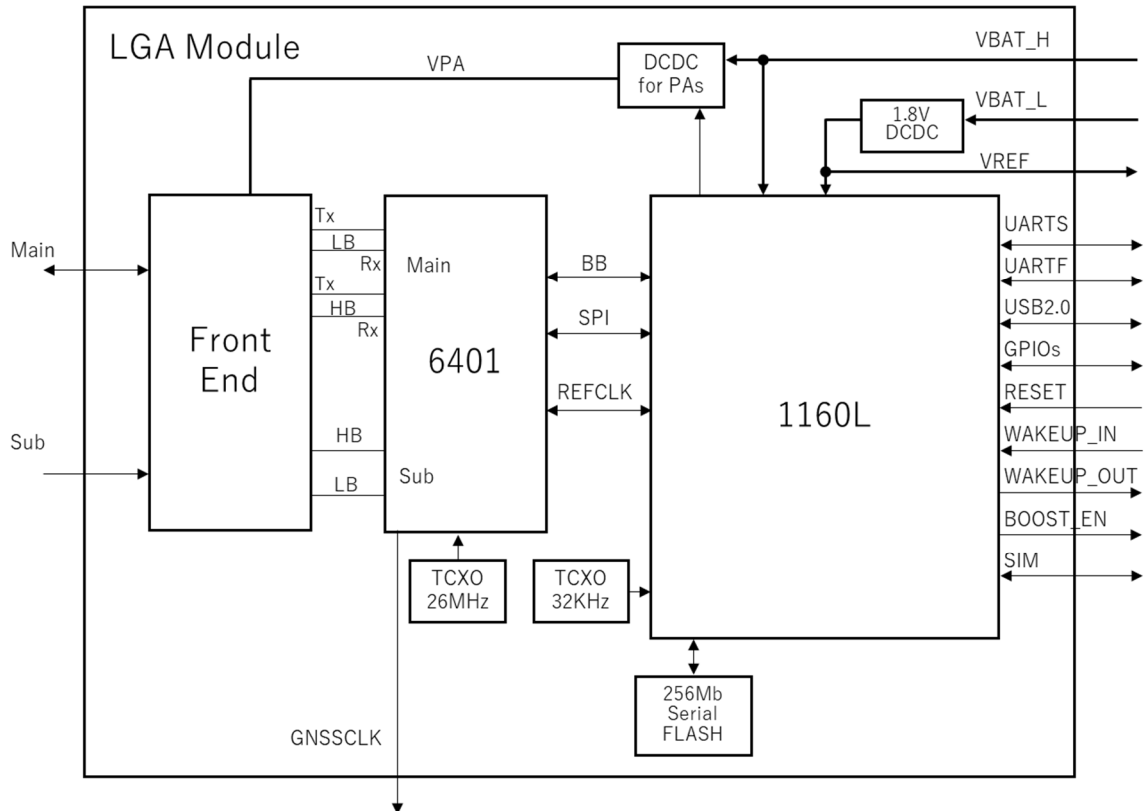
LGA Module

VPA

DCDC for PAs

VBAT_H

1.8V DCDC

VBAT_L

VREF

Main

Front End

Tx
LB
Rx
Tx
HB
Rx

Main

6401

BB

SPI

REFCLK

1160L

UARTS
UARTF
USB2.0
GPIOs
RESET
WAKEUP_IN
WAKEUP_OUT
BOOST_EN
SIM

Sub

HB

LB

Sub

TCXO 26MHz

TCXO 32KHz

256Mb Serial FLASH

GNSSCLK